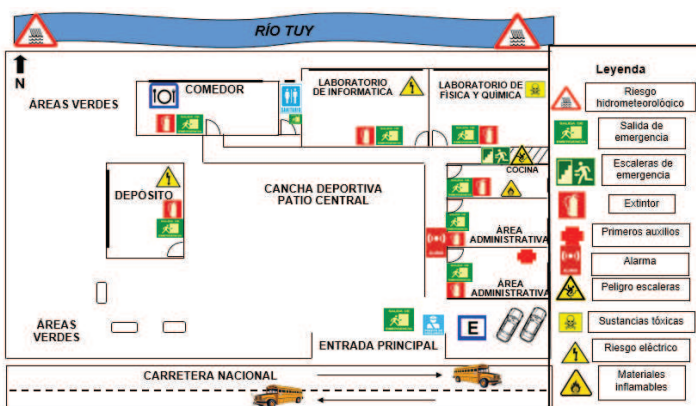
RÍO TUY

N

ÁREAS VERDES

COMEDOR

LABORATORIO DE INFORMATICA

LABORATORIO DE FÍSICA Y QUÍMICA

DEPÓSITO

CANCHA DEPORTIVA PATIO CENTRAL

COCINA

ÁREA ADMINISTRATIVA

ÁREA ADMINISTRATIVA

ÁREAS VERDES

ENTRADA PRINCIPAL

E

CARRETERA NACIONAL

Leyenda

Riesgo hidrometeorológico

Salida de emergencia

Escaleras de emergencia

Extintor

Primeros auxilios

Alarma

Peligro escaleras

Sustancias tóxicas

Riesgo eléctrico

Materiales inflamables